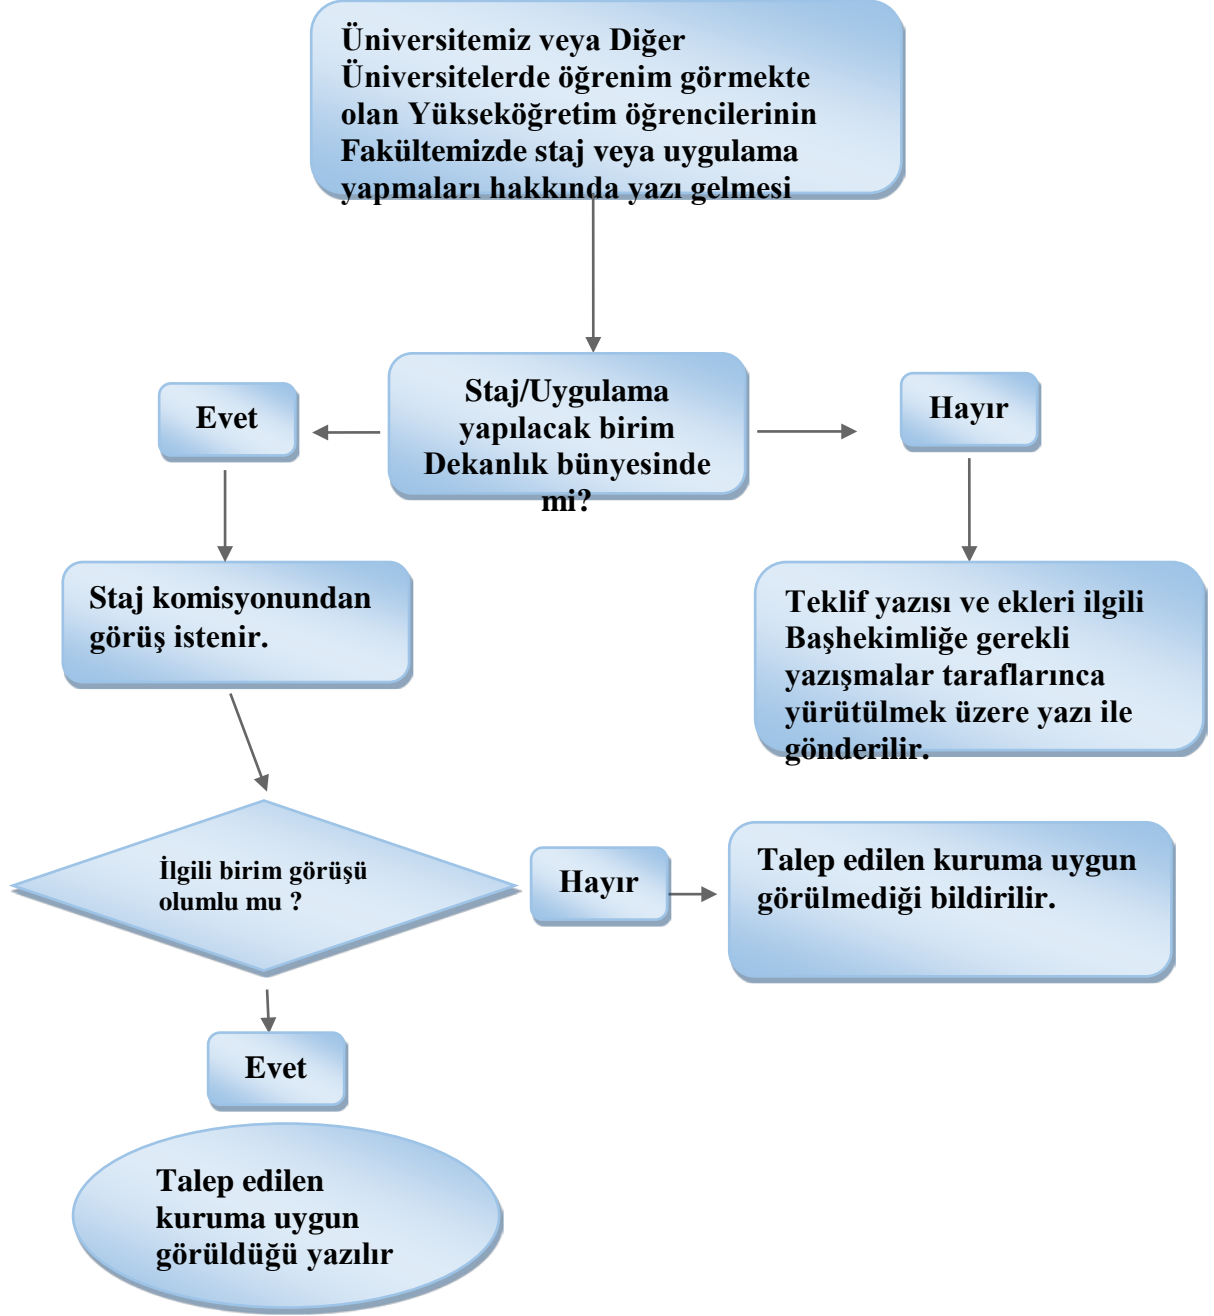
Üniversitemiz veya Diğer Üniversitelerde öğrenim görmekte olan Yükseköğretim öğrencilerinin Fakültemizde staj veya uygulama yapmaları hakkında yazı gelmesi

Staj/Uygulama yapılacak birim Dekanlık bünyesinde mi?

Evet

Hayır

Staj komisyonundan görüş istenir.

Teklif yazısı ve ekleri ilgili Başhekimliğe gerekli yazışmalar taraflarınca yürütülmek üzere yazı ile gönderilir.

İlgili birim görüşü olumlu mu ?

Hayır

Talep edilen kuruma uygun görülmediği bildirilir.

Evet

Talep edilen kuruma uygun görüldüğü yazılır